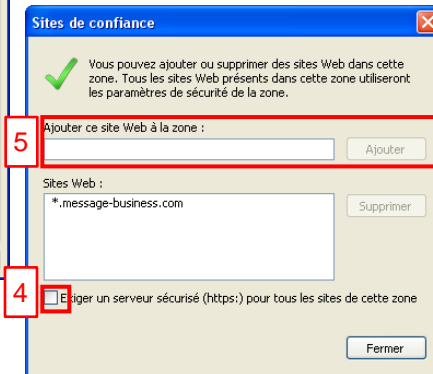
Sites de confiance

Vous pouvez ajouter ou supprimer des sites Web dans cette zone. Tous les sites Web présents dans cette zone utiliseront les paramètres de sécurité de la zone.

5

Ajouter ce site Web à la zone :

Ajouter

Sites Web :

*.message-business.com

Supprimer

4

Exiger un serveur sécurisé (https:) pour tous les sites de cette zone

Fermer